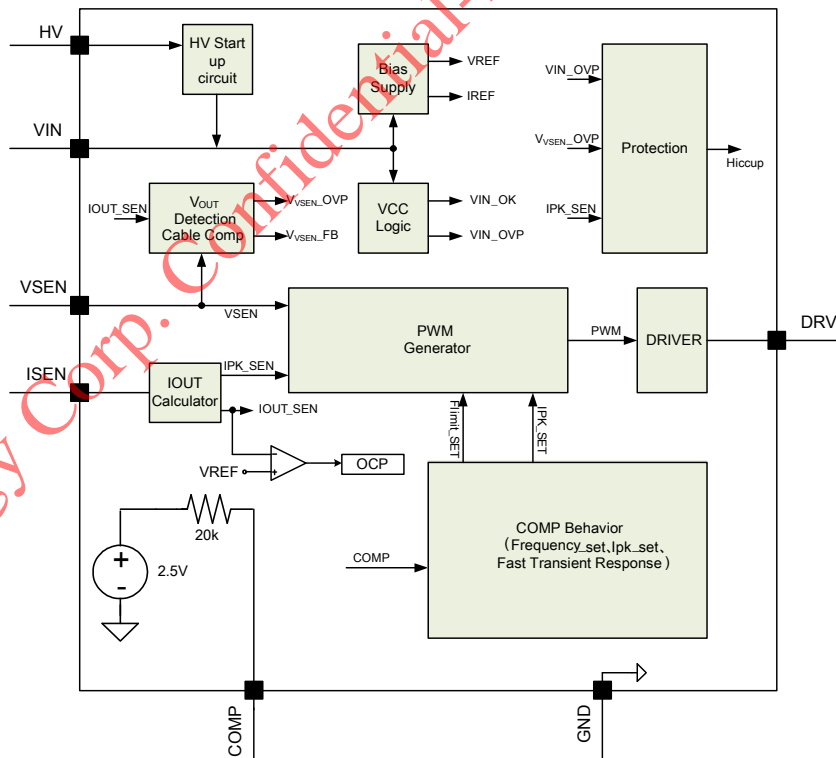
HV
HV Start up circuit
Bias Supply
VREF
IREF
VIN_OVP
$V_{VSEN}$_OVP
Protection
Hiccup
IPK_SEN
VIN
IOUT_SEN
$V_{OUT}$ Detection Cable Comp
$V_{VSEN}$_OVP
$V_{VSEN}$_FB
VCC Logic
VIN_OK
VIN_OVP
VSEN
VSEN
PWM Generator
PWM
DRIVER
DRV
ISEN
IOUT Calculator
IPK_SEN
IOUT_SEN
Flimit_SET
IPK_SET
VREF
OCP
20k
+
-
2.5V
COMP Behavior （Frequency_set,Ipk_set、 Fast Transient Response）
COMP
COMP
GND
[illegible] Corp. Confidential